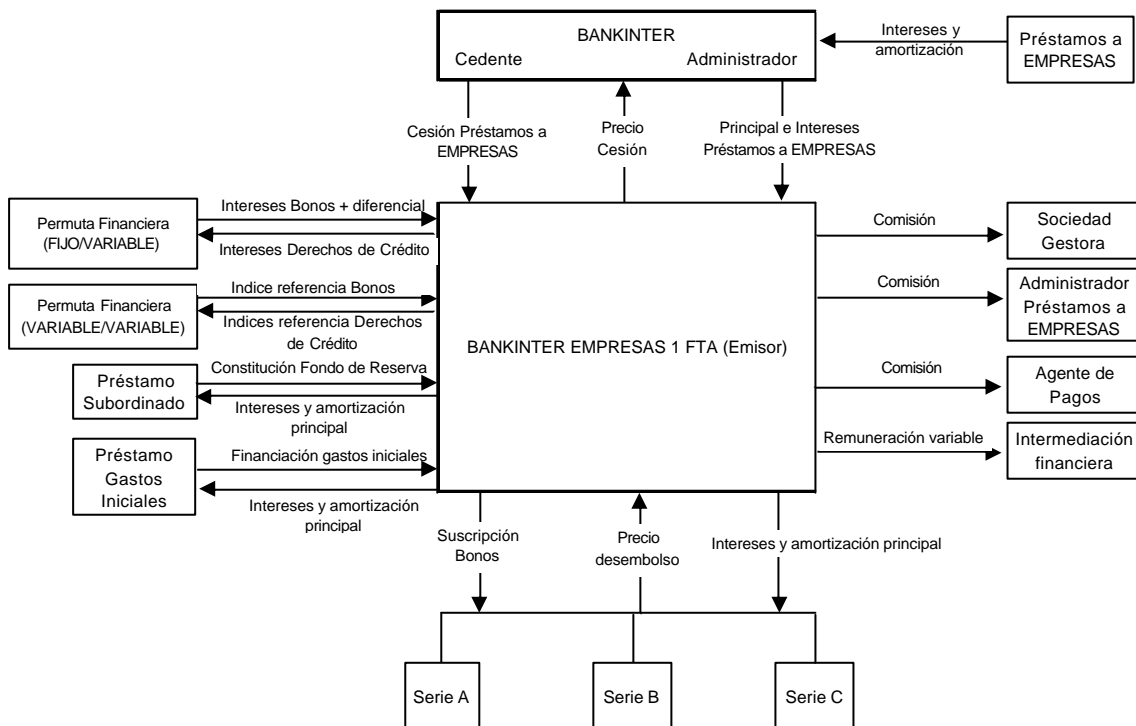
BANKINTER
Cedente
Administrador

Intereses y amortización

Préstamos a EMPRESAS

Cesión Préstamos a EMPRESAS

Precio Cesión

Principal e Intereses Préstamos a EMPRESAS

Permuta Financiera (FIJO/VARIABLE)

Intereses Bonos + diferencial

Intereses Derechos de Crédito

Permuta Financiera (VARIABLE/VARIABLE)

Indice referencia Bonos

Indices referencia Derechos de Crédito

Préstamo Subordinado

Constitución Fondo de Reserva

Intereses y amortización principal

Préstamo Gastos Iniciales

Financiación gastos iniciales

Intereses y amortización principal

BANKINTER EMPRESAS 1 FTA (Emisor)

Comisión

Sociedad Gestora

Comisión

Administrador Préstamos a EMPRESAS

Comisión

Agente de Pagos

Remuneración variable

Intermediación financiera

Suscripción Bonos

Precio desembolso

Intereses y amortización principal

Serie A

Serie B

Serie C